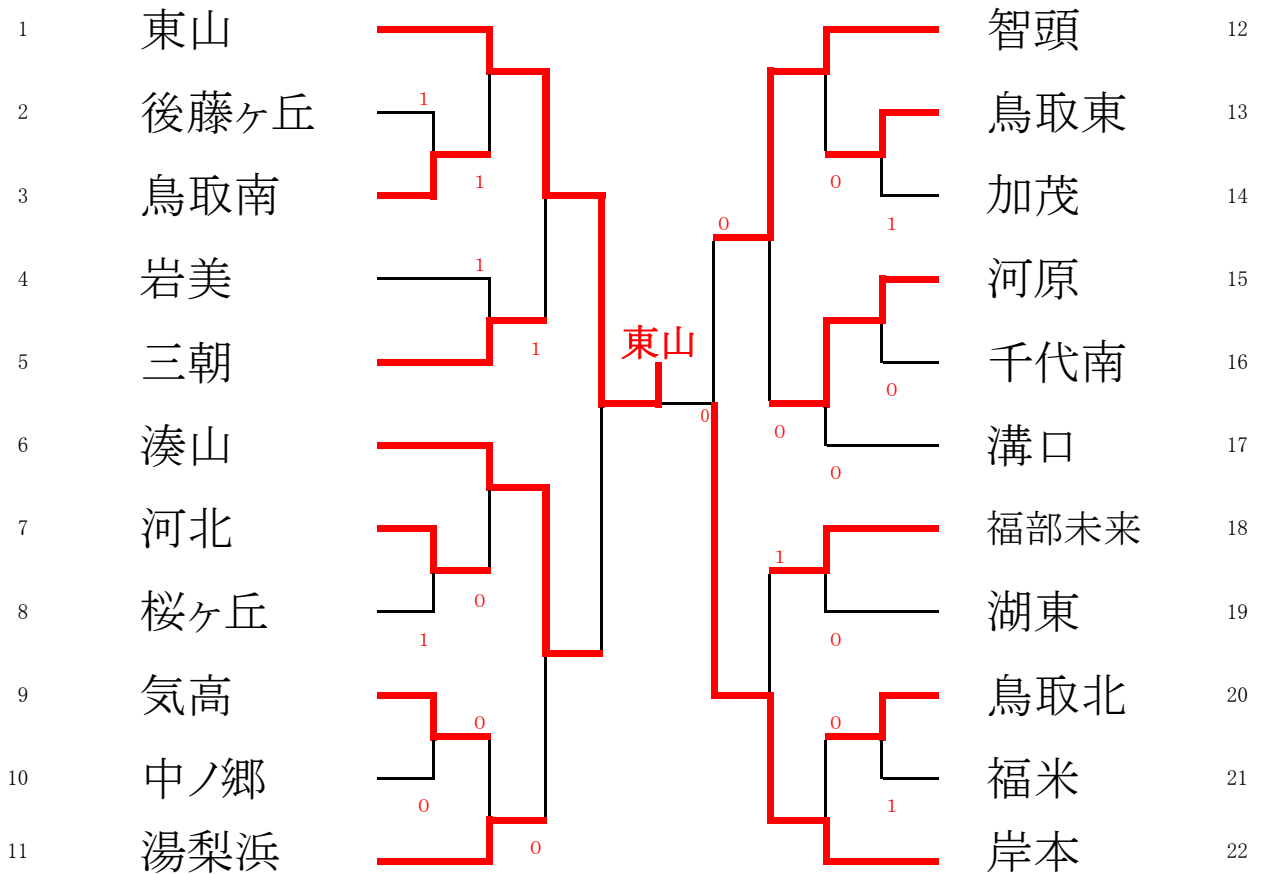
1 東山
2 後藤ヶ丘
3 鳥取南
4 岩美
5 三朝
6 湊山
7 河北
8 桜ヶ丘
9 気高
10 中ノ郷
11 湯梨浜

1
1
1
1
0
1
0
0
0

東山

0
0

12 智頭
13 鳥取東
14 加茂
15 河原
16 千代南
17 溝口
18 福部未来
19 湖東
20 鳥取北
21 福米
22 岸本

0
1
0
0
0
1
0
0
1